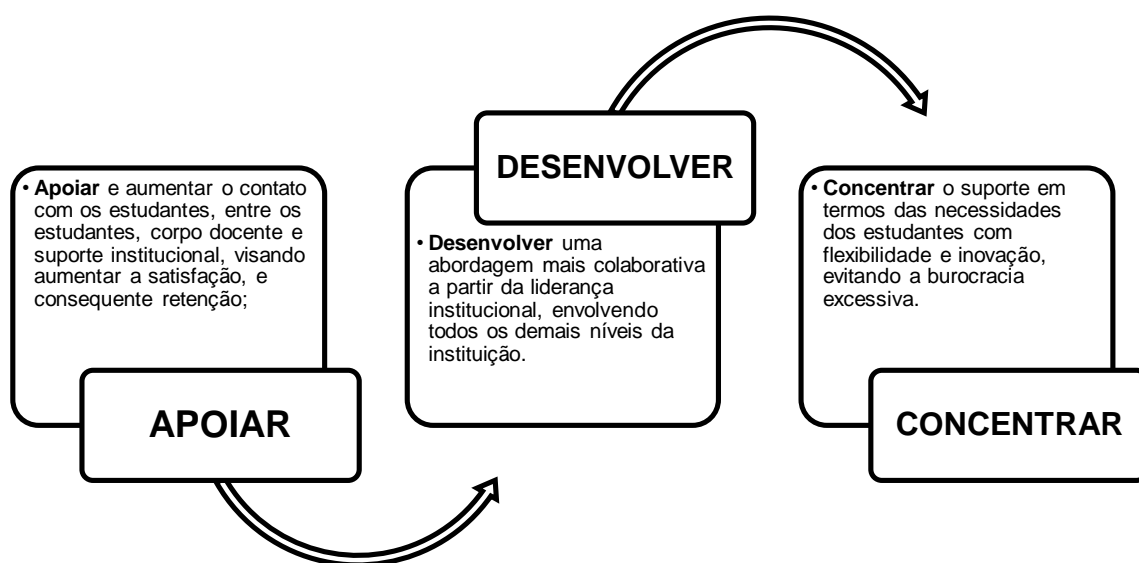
• Apoiar e aumentar o contato com os estudantes, entre os estudantes, corpo docente e suporte institucional, visando aumentar a satisfação, e consequente retenção;

APOIAR

DESENVOLVER

• Desenvolver uma abordagem mais colaborativa a partir da liderança institucional, envolvendo todos os demais níveis da instituição.

• Concentrar o suporte em termos das necessidades dos estudantes com flexibilidade e inovação, evitando a burocracia excessiva.

CONCENTRAR